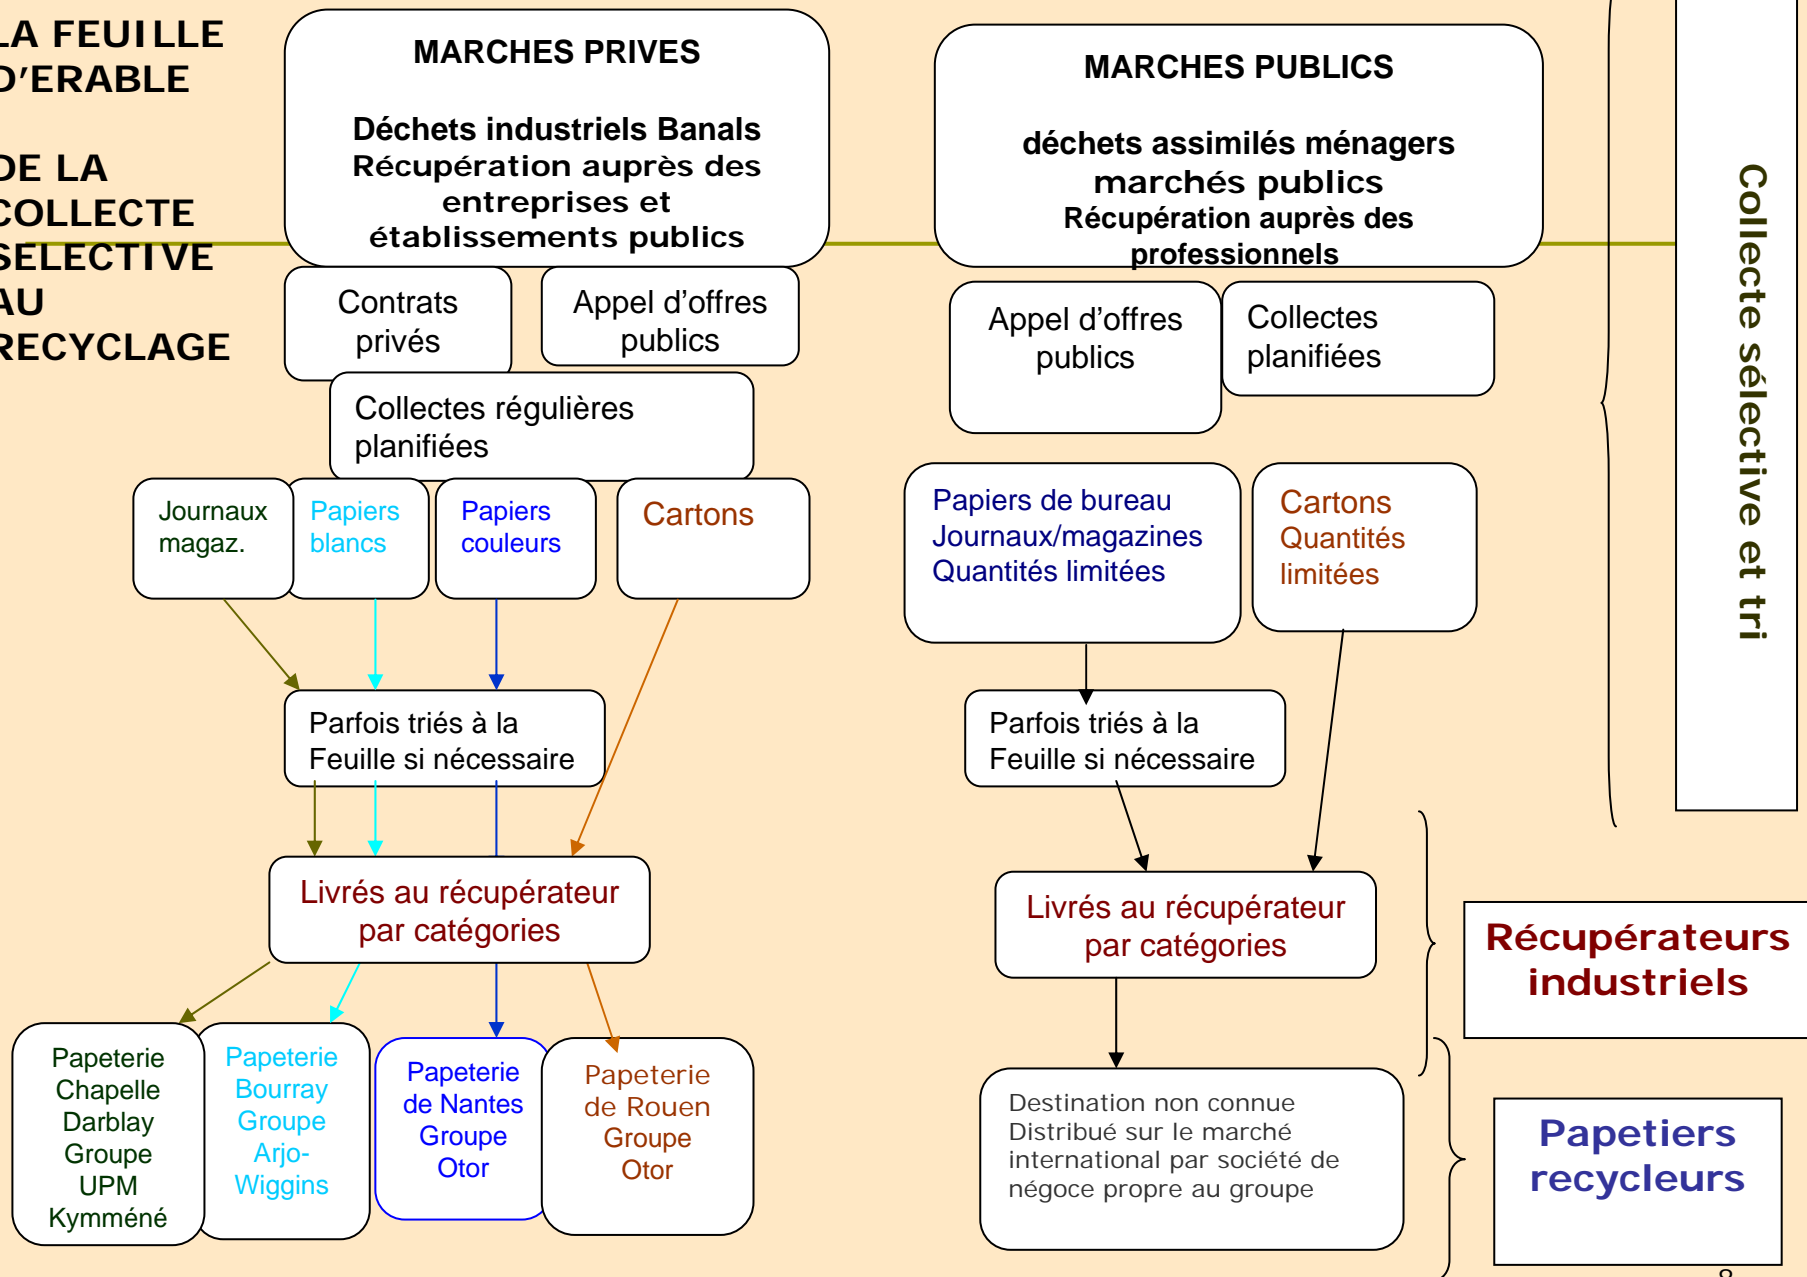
LA FEUILLE D'ERABLE

DE LA COLLECTE SELECTIVE AU RECYCLAGE

MARCHES PRIVES

Déchets industriels Banals Récupération auprès des entreprises et établissements publics

Contrats privés

Appel d'offres publics

Collectes régulières planifiées

Journaux magaz.

Papiers blancs

Papiers couleurs

Cartons

Parfois triés à la Feuille si nécessaire

Livrés au récupérateur par catégories

Papeterie Chapelle Darblay Groupe UPM Kymméné

Papeterie Bourray Groupe Arjo-Wiggins

Papeterie de Nantes Groupe Otor

Papeterie de Rouen Groupe Otor

MARCHES PUBLICS

déchets assimilés ménagers marchés publics Récupération auprès des professionnels

Appel d'offres publics

Collectes planifiées

Papiers de bureau Journaux/magazines Quantités limitées

Cartons Quantités limitées

Parfois triés à la Feuille si nécessaire

Livrés au récupérateur par catégories

Destination non connue Distribué sur le marché international par société de négoce propre au groupe

Collecte sélective et tri

Récupérateurs industriels

Papetiers recycleurs

8